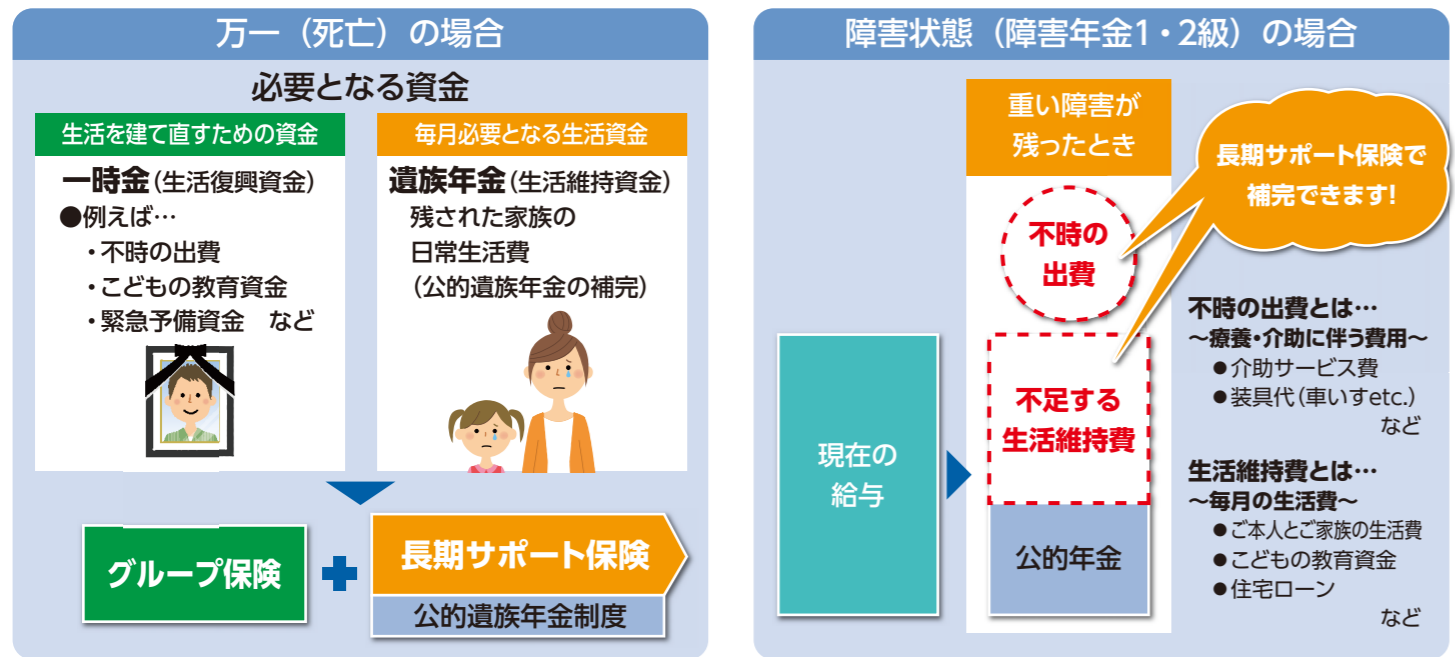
万一（死亡）の場合

必要となる資金

生活を建て直すための資金

一時金（生活復興資金）
●例えば…
・不時の出費
・こどもの教育資金
・緊急予備資金　など

毎月必要となる生活資金

遺族年金（生活維持資金）
残された家族の
日常生活費
（公的遺族年金の補完）

グループ保険

長期サポート保険

公的遺族年金制度

障害状態（障害年金1・2級）の場合

重い障害が
残ったとき

長期サポート保険で
補完できます！

不時の
出費

現在の
給与

不足する
生活維持費

公的年金

不時の出費とは…
〜療養・介助に伴う費用〜
●介助サービス費
●装具代（車いすetc.）
など

生活維持費とは…
〜毎月の生活費〜
●ご本人とご家族の生活費
●こどもの教育資金
●住宅ローン
など